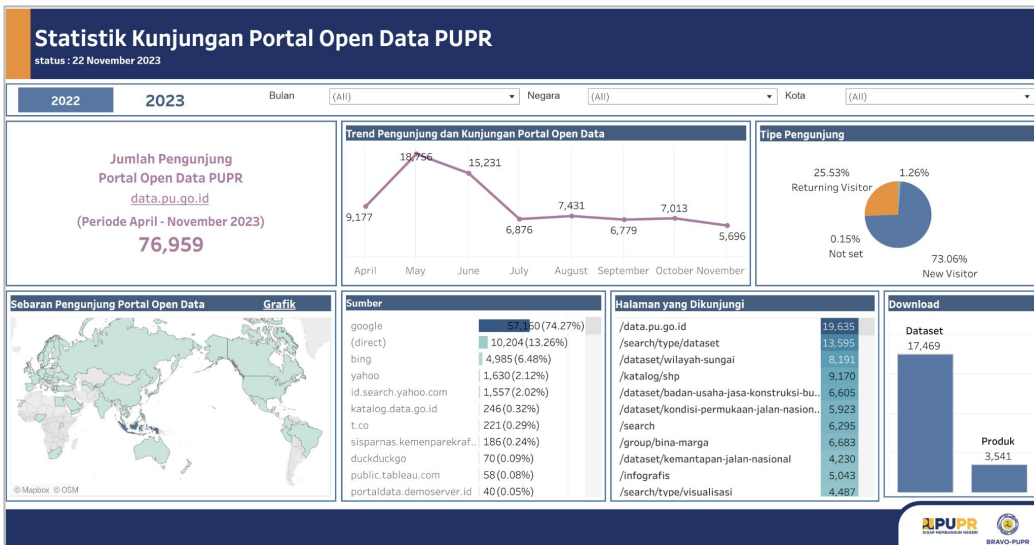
Statistik Kunjungan Portal Open Data PUPR
status : 22 November 2023

2022 2023 Bulan (All) Negara (All) Kota (All)

Jumlah Pengunjung
Portal Open Data PUPR
data.pu.go.id
(Periode April - November 2023)
76,959

Trend Pengunjung dan Kunjungan Portal Open Data

9,177 18,756 15,231 6,876 7,431 6,779 7,013 5,696
April May June July August September October November

Tipe Pengunjung

25.53%
Returning Visitor
1.26%
0.15%
Not set
73.06%
New Visitor

Sebaran Pengunjung Portal Open Data Grafik

© Mapbox © OSM

Sumber

| | |
|---|---|
| google | 57,150 (74.27%) |
| (direct) | 10,204 (13.26%) |
| bing | 4,985 (6.48%) |
| yahoo | 1,630 (2.12%) |
| id.search.yahoo.com | 1,557 (2.02%) |
| katalog.data.go.id | 246 (0.32%) |
| t.co | 221 (0.29%) |
| sisparnas.kemenparekraf... | 186 (0.24%) |
| duckduckgo | 70 (0.09%) |
| public.tableau.com | 58 (0.08%) |
| portaldata.demoserver.id | 40 (0.05%) |

Halaman yang Dikunjungi

| | |
|---|---|
| /data.pu.go.id | 19,635 |
| /search/type/dataset | 13,595 |
| /dataset/wilayah-sungai | 8,191 |
| /katalog/shp | 9,170 |
| /dataset/badan-usaha-jasa-konstruksi-bu... | 6,605 |
| /dataset/kondisi-permukaan-jalan-nasion... | 5,923 |
| /search | 6,295 |
| /group/bina-marga | 6,683 |
| /dataset/kemantapan-jalan-nasional | 4,230 |
| /infografis | 5,043 |
| /search/type/visualisasi | 4,487 |

Download

Dataset
17,469
Produk
3,541

PUPR
SIGAP MEMBANGUN NEGERI
BRAVO-PUPR